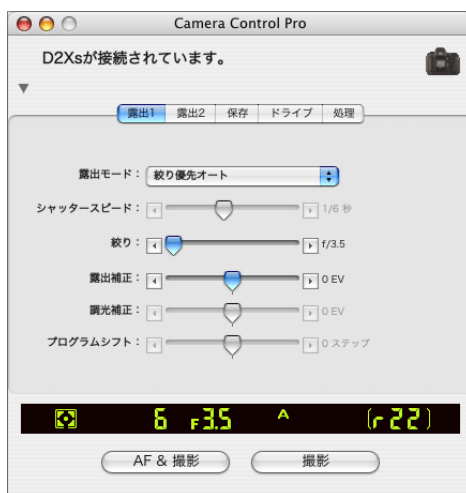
Camera Control Pro

D2Xsが接続されています。

露出1 | 露出2 | 保存 | ドライブ | 処理

露出モード： 絞り優先オート

シャッタースピード： 1/6 秒

絞り： f/3.5

露出補正： 0 EV

調光補正： 0 EV

プログラムシフト： 0 ステップ

6 F3.5 A [r22]

AF & 撮影 撮影